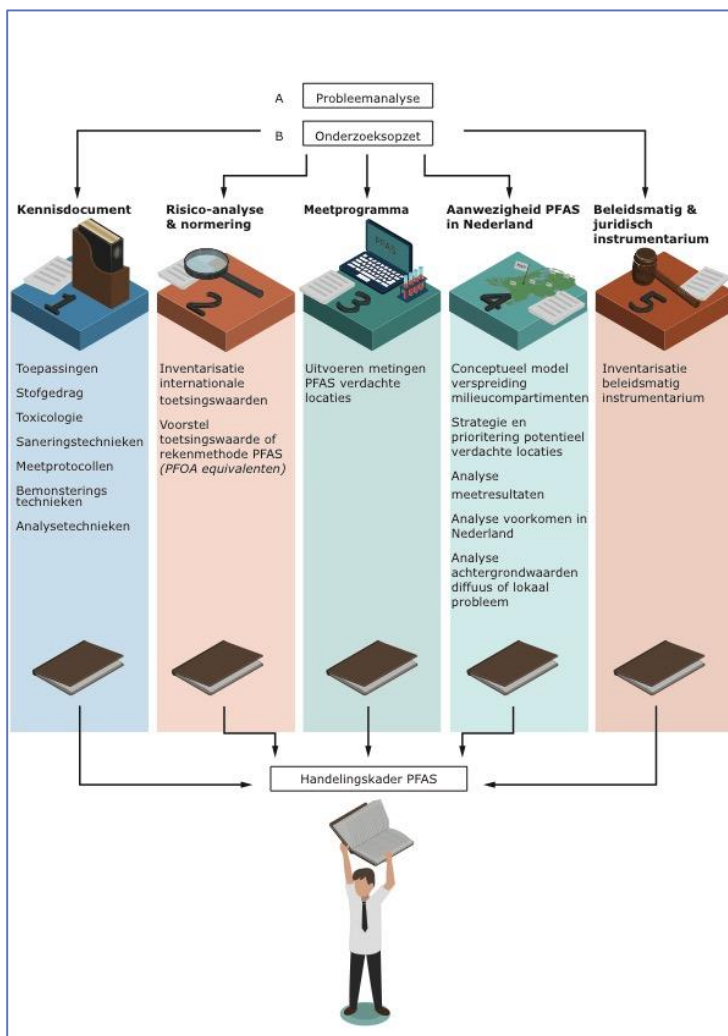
A Probleemanalyse

B Onderzoeksopzet

Kennisdocument

Risico-analyse & normering

Meetprogramma

Aanwezigheid PFAS in Nederland

Beleidsmatig & juridisch instrumentarium

1

2

PFAS

3

4

5

Toepassingen

Stofgedrag

Toxicologie

Saneringstechnieken

Meetprotocollen

Bemonsterings technieken

Analysetechnieken

Inventarisatie internationale toetsingswaarden

Voorstel toetsingswaarde of rekenmethode PFAS *(PFOA equivalenten)*

Uitvoeren metingen PFAS verdachte locaties

Conceptueel model verspreiding milieucompartimenten

Strategie en prioritering potentieel verdachte locaties

Analyse meetresultaten

Analyse voorkomen in Nederland

Analyse achtergrondwaarden diffuus of lokaal probleem

Inventarisatie beleidsmatig instrumentarium

Handelingskader PFAS